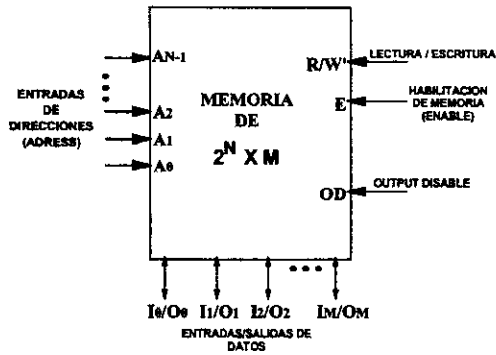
ENTRADAS DE DIRECCIONES (ADRESS)

AN-1

A2

A1

A0

MEMORIA DE $2^N$ X M

R/W'

LECTURA / ESCRITURA

E

HABILITACION DE MEMORIA (ENABLE)

OD

OUTPUT DISABLE

I0/O0

I1/O1

I2/O2

IM/OM

ENTRADAS/SALIDAS DE DATOS